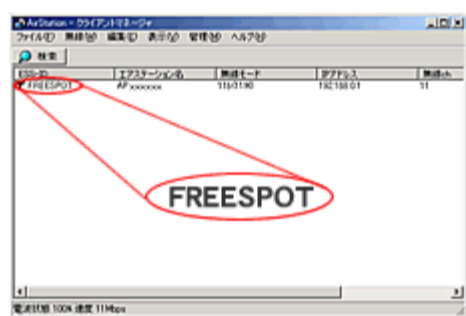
AirStation - クライアントマネージャ
ファイル(F) 無線(W) 編集(E) 表示(V) 管理(M) ヘルプ(H)
検索

| ESS-ID | エアステーション名 | 無線モード | IPアドレス | 無線ch |
|---|---|---|---|---|
| FREESPOT | APxxxxxxx | 11b/11g | 192.168.0.1 | 11 |

FREESPOT

電波状態 100% 速度 11Mbps